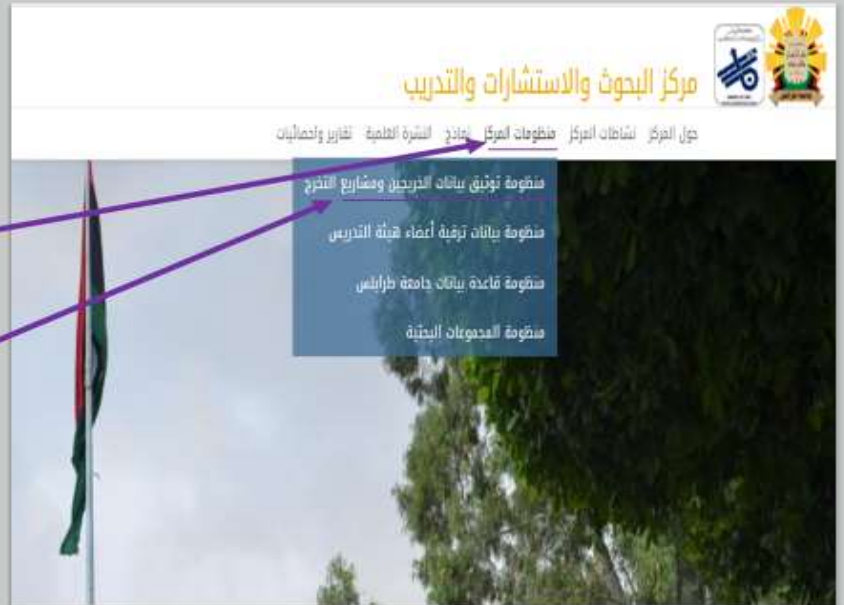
مركز البحوث والاستشارات والتدريب

حول المركز نشاطات المركز منظومات المركز نماذج النشرة العلمية تقارير واحصائيات

منظومة توثيق بيانات الخريجين ومشاريع التخرج
منظومة بيانات ترقية أعضاء هيئة التدريس
منظومة قاعدة بيانات جامعة طرابلس
منظومة المجموعات البحثية